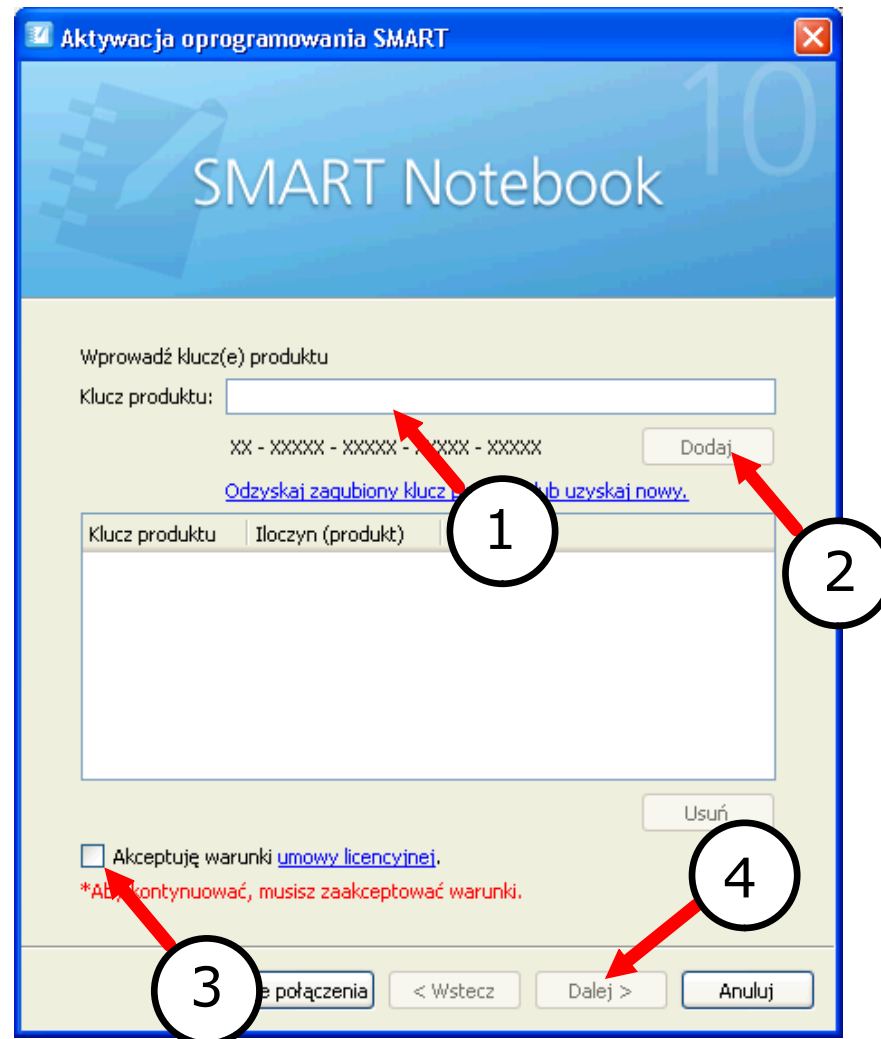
Aktywacja oprogramowania SMART

SMART Notebook 10

Wprowadź klucz(e) produktu

Klucz produktu:

XX - XXXXX - XXXXX - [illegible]XXXX - XXXXX

Dodaj

Odzyskaj zagubiony klucz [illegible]ub uzyskaj nowy.

1

| Klucz produktu | Iloczyn (produkt) |
|---|---|

2

Usuń

Akceptuję warunki umowy licencyjnej.

*Ab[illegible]kontynuować, musisz zaakceptować warunki.

4

3

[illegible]e połączenia

< Wstecz

Dalej >

Anuluj